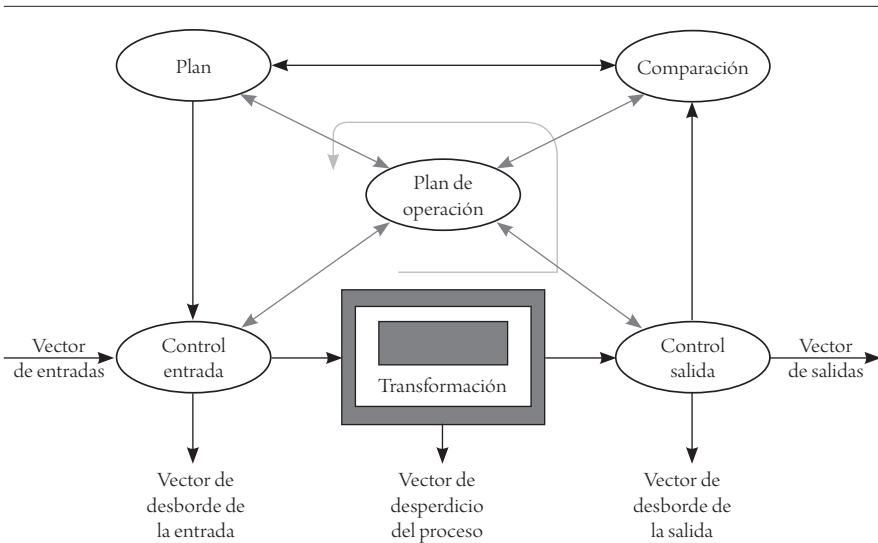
Plan

Comparación

Plan de operación

Vector de entradas

Control entrada

Transformación

Control salida

Vector de salidas

Vector de desborde de la entrada

Vector de desperdicio del proceso

Vector de desborde de la salida